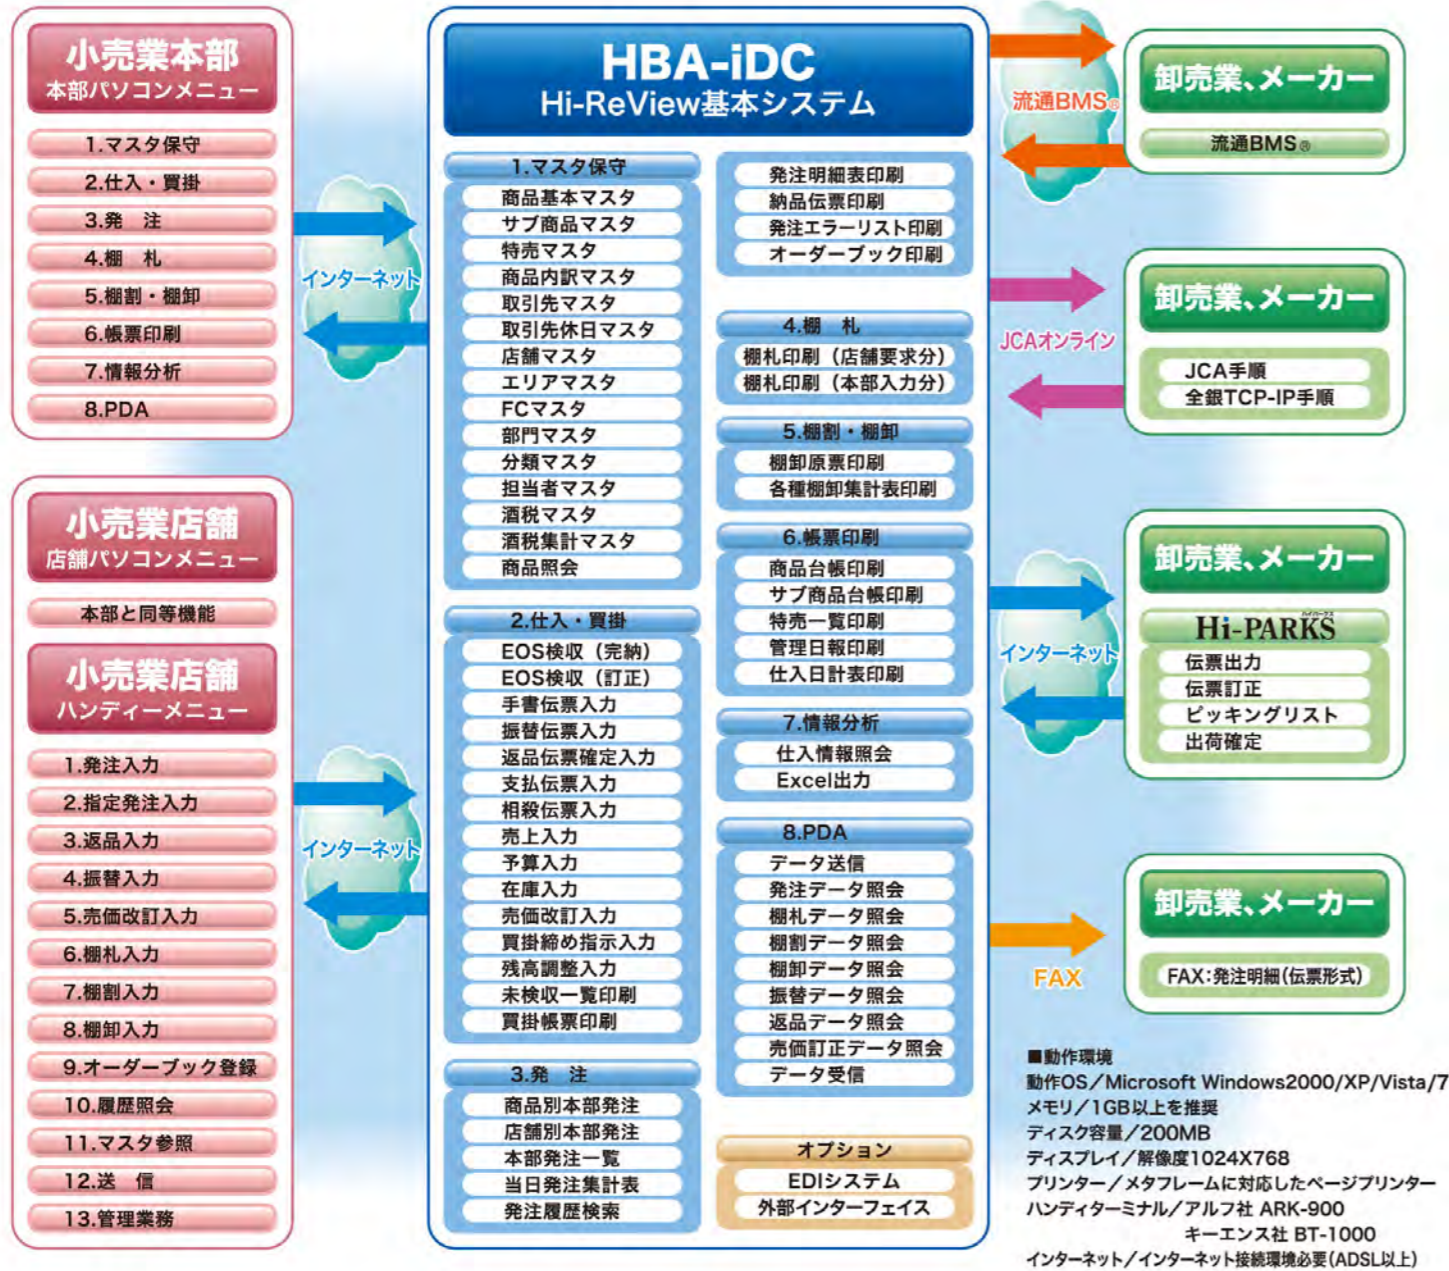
小売業本部
本部パソコンメニュー

1.マスタ保守
2.仕入・買掛
3.発　注
4.棚　札
5.棚割・棚卸
6.帳票印刷
7.情報分析
8.PDA

インターネット

小売業店舗
店舗パソコンメニュー

本部と同等機能

小売業店舗
ハンディーメニュー

1.発注入力
2.指定発注入力
3.返品入力
4.振替入力
5.売価改訂入力
6.棚札入力
7.棚割入力
8.棚卸入力
9.オーダーブック登録
10.履歴照会
11.マスタ参照
12.送　信
13.管理業務

インターネット

HBA-iDC
Hi-ReView基本システム

1.マスタ保守
商品基本マスタ
サブ商品マスタ
特売マスタ
商品内訳マスタ
取引先マスタ
取引先休日マスタ
店舗マスタ
エリアマスタ
FCマスタ
部門マスタ
分類マスタ
担当者マスタ
酒税マスタ
酒税集計マスタ
商品照会

2.仕入・買掛
EOS検収（完納）
EOS検収（訂正）
手書伝票入力
振替伝票入力
返品伝票確定入力
支払伝票入力
相殺伝票入力
売上入力
予算入力
在庫入力
売価改訂入力
買掛締め指示入力
残高調整入力
未検収一覧印刷
買掛帳票印刷

3.発　注
商品別本部発注
店舗別本部発注
本部発注一覧
当日発注集計表
発注履歴検索

発注明細表印刷
納品伝票印刷
発注エラーリスト印刷
オーダーブック印刷

4.棚　札
棚札印刷（店舗要求分）
棚札印刷（本部入力分）

5.棚割・棚卸
棚卸原票印刷
各種棚卸集計表印刷

6.帳票印刷
商品台帳印刷
サブ商品台帳印刷
特売一覧印刷
管理日報印刷
仕入日計表印刷

7.情報分析
仕入情報照会
Excel出力

8.PDA
データ送信
発注データ照会
棚札データ照会
棚割データ照会
棚卸データ照会
振替データ照会
返品データ照会
売価訂正データ照会
データ受信

オプション
EDIシステム
外部インターフェイス

流通BMS®

卸売業、メーカー
流通BMS®

JCAオンライン

卸売業、メーカー
JCA手順
全銀TCP-IP手順

インターネット

卸売業、メーカー
Hi-PARKS
伝票出力
伝票訂正
ピッキングリスト
出荷確定

FAX

卸売業、メーカー
FAX:発注明細(伝票形式)

■動作環境
動作OS／Microsoft Windows2000/XP/Vista/7
メモリ／1GB以上を推奨
ディスク容量／200MB
ディスプレイ／解像度1024X768
プリンター／メタフレームに対応したページプリンター
ハンディターミナル／アルフ社 ARK-900
キーエンス社 BT-1000
インターネット／インターネット接続環境必要(ADSL以上)